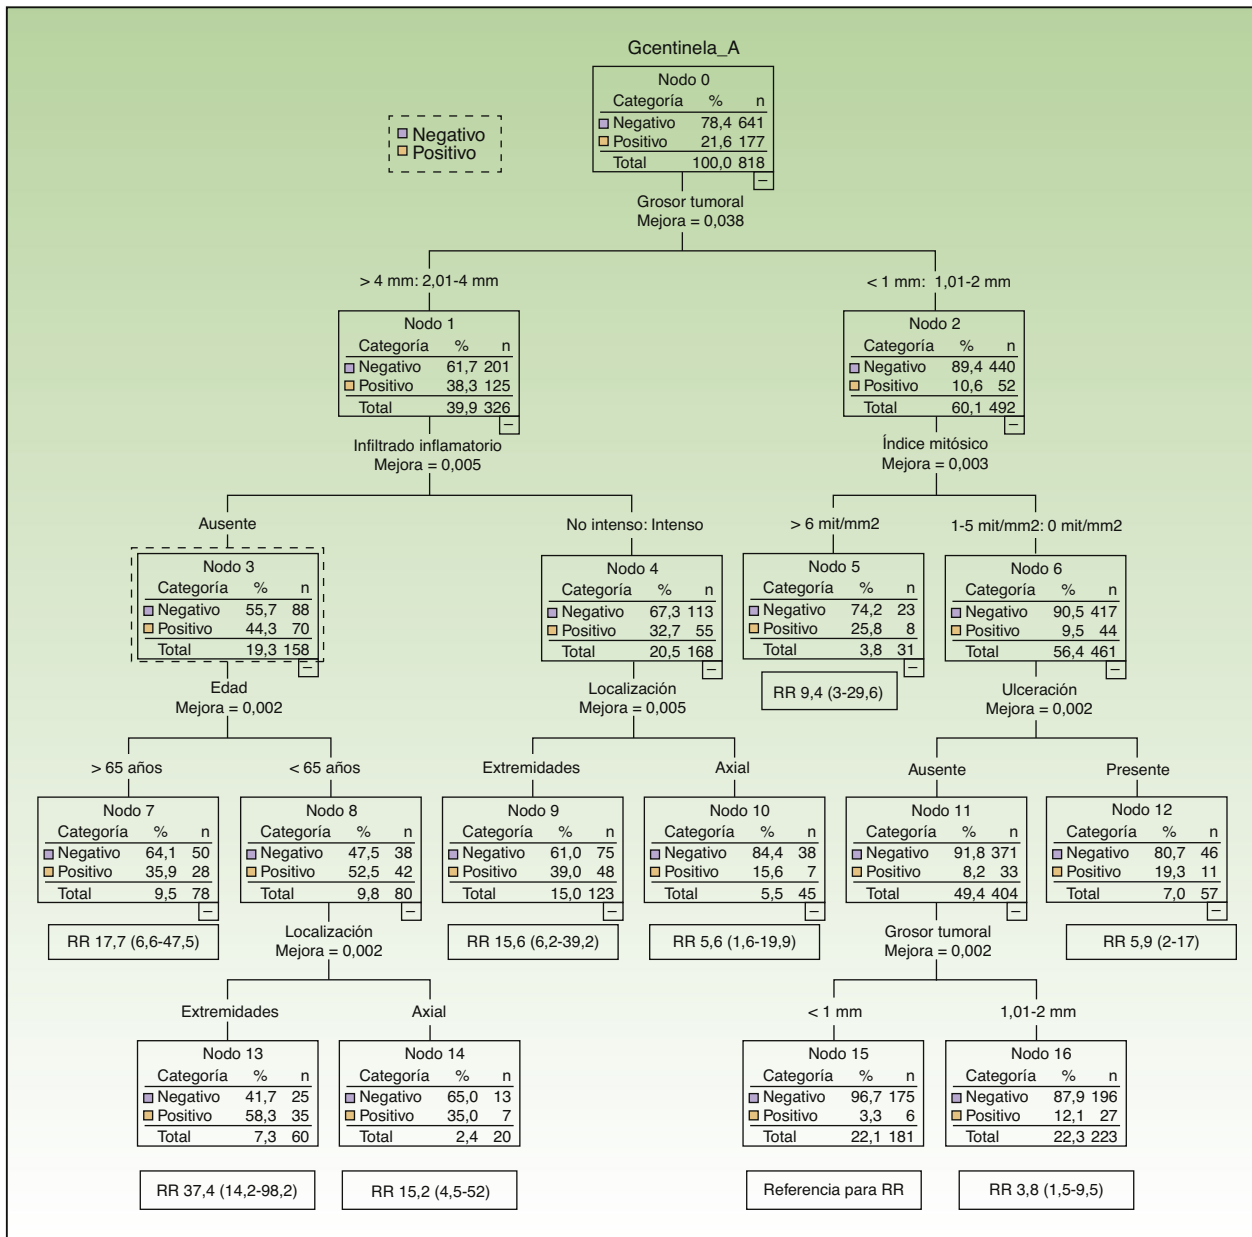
Gcentinela_A

Negativo
Positivo

Nodo 0

| Categoría | % | n |
|---|---|---|
| Negativo | 78,4 | 641 |
| Positivo | 21,6 | 177 |
| Total | 100,0 | 818 |

Grosor tumoral
Mejora = 0,038

> 4 mm: 2,01-4 mm

< 1 mm: 1,01-2 mm

Nodo 1

| Categoría | % | n |
|---|---|---|
| Negativo | 61,7 | 201 |
| Positivo | 38,3 | 125 |
| Total | 39,9 | 326 |

Infiltrado inflamatorio
Mejora = 0,005

Nodo 2

| Categoría | % | n |
|---|---|---|
| Negativo | 89,4 | 440 |
| Positivo | 10,6 | 52 |
| Total | 60,1 | 492 |

Índice mitósico
Mejora = 0,003

Ausente

No intenso: Intenso

> 6 mit/mm2

1-5 mit/mm2: 0 mit/mm2

Nodo 3

| Categoría | % | n |
|---|---|---|
| Negativo | 55,7 | 88 |
| Positivo | 44,3 | 70 |
| Total | 19,3 | 158 |

Edad
Mejora = 0,002

Nodo 4

| Categoría | % | n |
|---|---|---|
| Negativo | 67,3 | 113 |
| Positivo | 32,7 | 55 |
| Total | 20,5 | 168 |

Localización
Mejora = 0,005

Nodo 5

| Categoría | % | n |
|---|---|---|
| Negativo | 74,2 | 23 |
| Positivo | 25,8 | 8 |
| Total | 3,8 | 31 |

RR 9,4 (3-29,6)

Nodo 6

| Categoría | % | n |
|---|---|---|
| Negativo | 90,5 | 417 |
| Positivo | 9,5 | 44 |
| Total | 56,4 | 461 |

Ulceración
Mejora = 0,002

> 65 años

< 65 años

Extremidades

Axial

Ausente

Presente

Nodo 7

| Categoría | % | n |
|---|---|---|
| Negativo | 64,1 | 50 |
| Positivo | 35,9 | 28 |
| Total | 9,5 | 78 |

RR 17,7 (6,6-47,5)

Nodo 8

| Categoría | % | n |
|---|---|---|
| Negativo | 47,5 | 38 |
| Positivo | 52,5 | 42 |
| Total | 9,8 | 80 |

Localización
Mejora = 0,002

Nodo 9

| Categoría | % | n |
|---|---|---|
| Negativo | 61,0 | 75 |
| Positivo | 39,0 | 48 |
| Total | 15,0 | 123 |

RR 15,6 (6,2-39,2)

Nodo 10

| Categoría | % | n |
|---|---|---|
| Negativo | 84,4 | 38 |
| Positivo | 15,6 | 7 |
| Total | 5,5 | 45 |

RR 5,6 (1,6-19,9)

Nodo 11

| Categoría | % | n |
|---|---|---|
| Negativo | 91,8 | 371 |
| Positivo | 8,2 | 33 |
| Total | 49,4 | 404 |

Grosor tumoral
Mejora = 0,002

Nodo 12

| Categoría | % | n |
|---|---|---|
| Negativo | 80,7 | 46 |
| Positivo | 19,3 | 11 |
| Total | 7,0 | 57 |

RR 5,9 (2-17)

Extremidades

Axial

< 1 mm

1,01-2 mm

Nodo 13

| Categoría | % | n |
|---|---|---|
| Negativo | 41,7 | 25 |
| Positivo | 58,3 | 35 |
| Total | 7,3 | 60 |

Nodo 14

| Categoría | % | n |
|---|---|---|
| Negativo | 65,0 | 13 |
| Positivo | 35,0 | 7 |
| Total | 2,4 | 20 |

Nodo 15

| Categoría | % | n |
|---|---|---|
| Negativo | 96,7 | 175 |
| Positivo | 3,3 | 6 |
| Total | 22,1 | 181 |

Nodo 16

| Categoría | % | n |
|---|---|---|
| Negativo | 87,9 | 196 |
| Positivo | 12,1 | 27 |
| Total | 22,3 | 223 |

RR 37,4 (14,2-98,2)

RR 15,2 (4,5-52)

Referencia para RR

RR 3,8 (1,5-9,5)